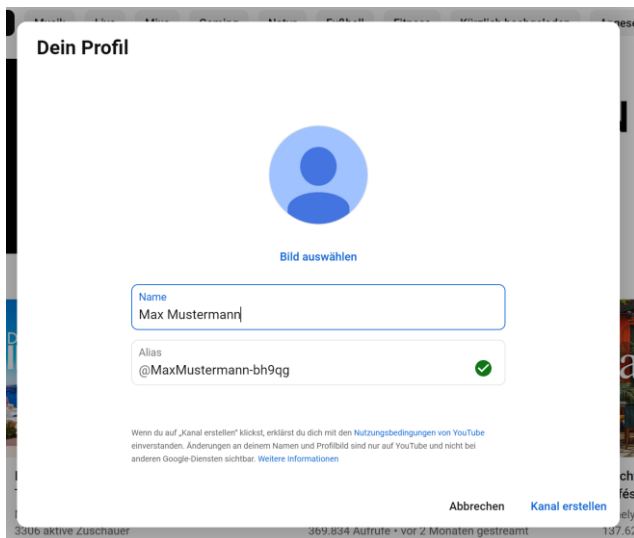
Dein Profil

Bild auswählen

Name
Max Mustermann

Alias
@MaxMustermann-bh9qg

Wenn du auf „Kanal erstellen" klickst, erklärst du dich mit den Nutzungsbedingungen von YouTube einverstanden. Änderungen an deinem Namen und Profilbild sind nur auf YouTube und nicht bei anderen Google-Diensten sichtbar. Weitere Informationen

Abbrechen Kanal erstellen

3306 aktive Zuschauer

369.834 Aufrufe • vor 2 Monaten gestreamt